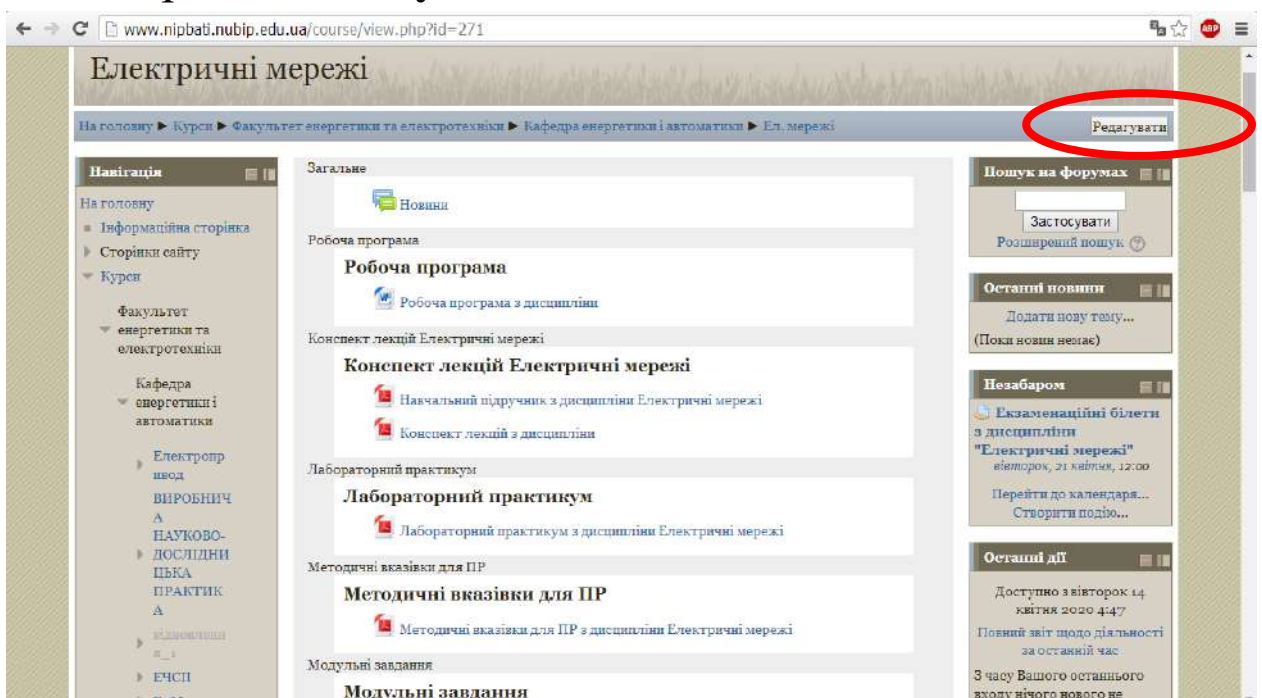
www.nipbati.nubip.edu.ua/course/view.php?id=271

Електричні мережі

На головну ▶ Курси ▶ Факультет енергетики та електротехніки ▶ Кафедра енергетики і автоматики ▶ Ел. мережі

Редагувати

Навігація

На головну
Інформаційна сторінка
Сторінки сайту
Курси
Факультет енергетики та електротехніки
Кафедра енергетики і автоматики
Електропривод
ВИРОБНИЧА НАУКОВО-ДОСЛІДНИЦЬКА ПРАКТИКА
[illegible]
ЕЧСП

Загальне

Новини

Робоча програма

Робоча програма

Робоча програма з дисципліни

Конспект лекцій Електричні мережі

Конспект лекцій Електричні мережі

Навчальний підручник з дисципліни Електричні мережі

Конспект лекцій з дисципліни

Лабораторний практикум

Лабораторний практикум

Лабораторний практикум з дисципліни Електричні мережі

Методичні вказівки для ПР

Методичні вказівки для ПР

Методичні вказівки для ПР з дисципліни Електричні мережі

Модульні завдання

Модульні завдання

Пошук на форумах

Застосувати

Розширений пошук

Останні новини

Додати нову тему...

(Поки новин немає)

Незабаром

Екзаменаційні білети з дисципліни "Електричні мережі"
вівторок, 21 квітня, 12:00

Перейти до календаря...

Створити подію...

Останні дії

Доступно з вівторок 14 квітня 2020 4:47

Повний звіт щодо діяльності за останній час

З часу Вашого останнього входу нічого нового не